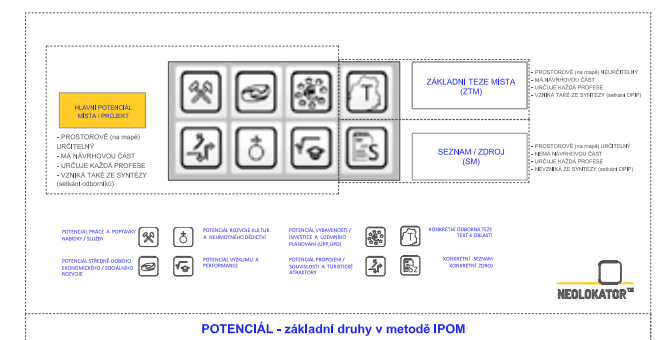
HLAVNÍ POTENCIÁL MÍSTA / PROJEKT

- PROSTOROVĚ (na mapě) URČITELNÝ
- MÁ NÁVRHOVOU ČÁST
- URČUJE KAŽDÁ PROFESE
- VZNIKÁ TAKÉ ZE SYNTÉZY (setkání odborníků)

T

S

ZÁKLADNÍ TEZE MÍSTA (ZTM)

- PROSTOROVĚ (na mapě) NEURČITELNÉ
- MÁ NÁVRHOVOU ČÁST
- URČUJE KAŽDÁ PROFESE
- VZNIKÁ TAKÉ ZE SYNTÉZY (setkání OPIP)

SEZNAM / ZDROJ (SM)

- PROSTOROVĚ (na mapě) URČITELNÝ
- NEMÁ NÁVRHOVOU ČÁST
- URČUJE KAŽDÁ PROFESE
- NEVZNIKÁ ZE SYNTÉZY (setkání OPIP)

POTENCIÁL PRÁCE A POPTÁVKY NABÍDKY / SLUŽBY

POTENCIÁL ROZVOJE KULTUR. A NEHMOTNÉHO DĚDICTVÍ

POTENCIÁL VYBAVENOSTI / INVESTICE A ÚZEMNÍHO PLÁNOVÁNÍ (ÚPP,ÚPD)

KONKRÉTNÍ ODBORNÁ TEZE TEXT K OBLASTI

POTENCIÁL STŘEDNĚ DOBÉHO EKONOMICKÉHO / SOCIÁLNÍHO ROZVOJE

POTENCIÁL VÝZKUMU A PERFORMANCE

POTENCIÁL PROPOJENÍ / SOUVISLOSTI A TURISTICKÉ ATRAKTORY

KONKRÉTNÍ SEZNAM KONKRÉTNÍ ZDROJ

T

SZ

NEOLOKATOR™

POTENCIÁL - základní druhy v metodě IPOM